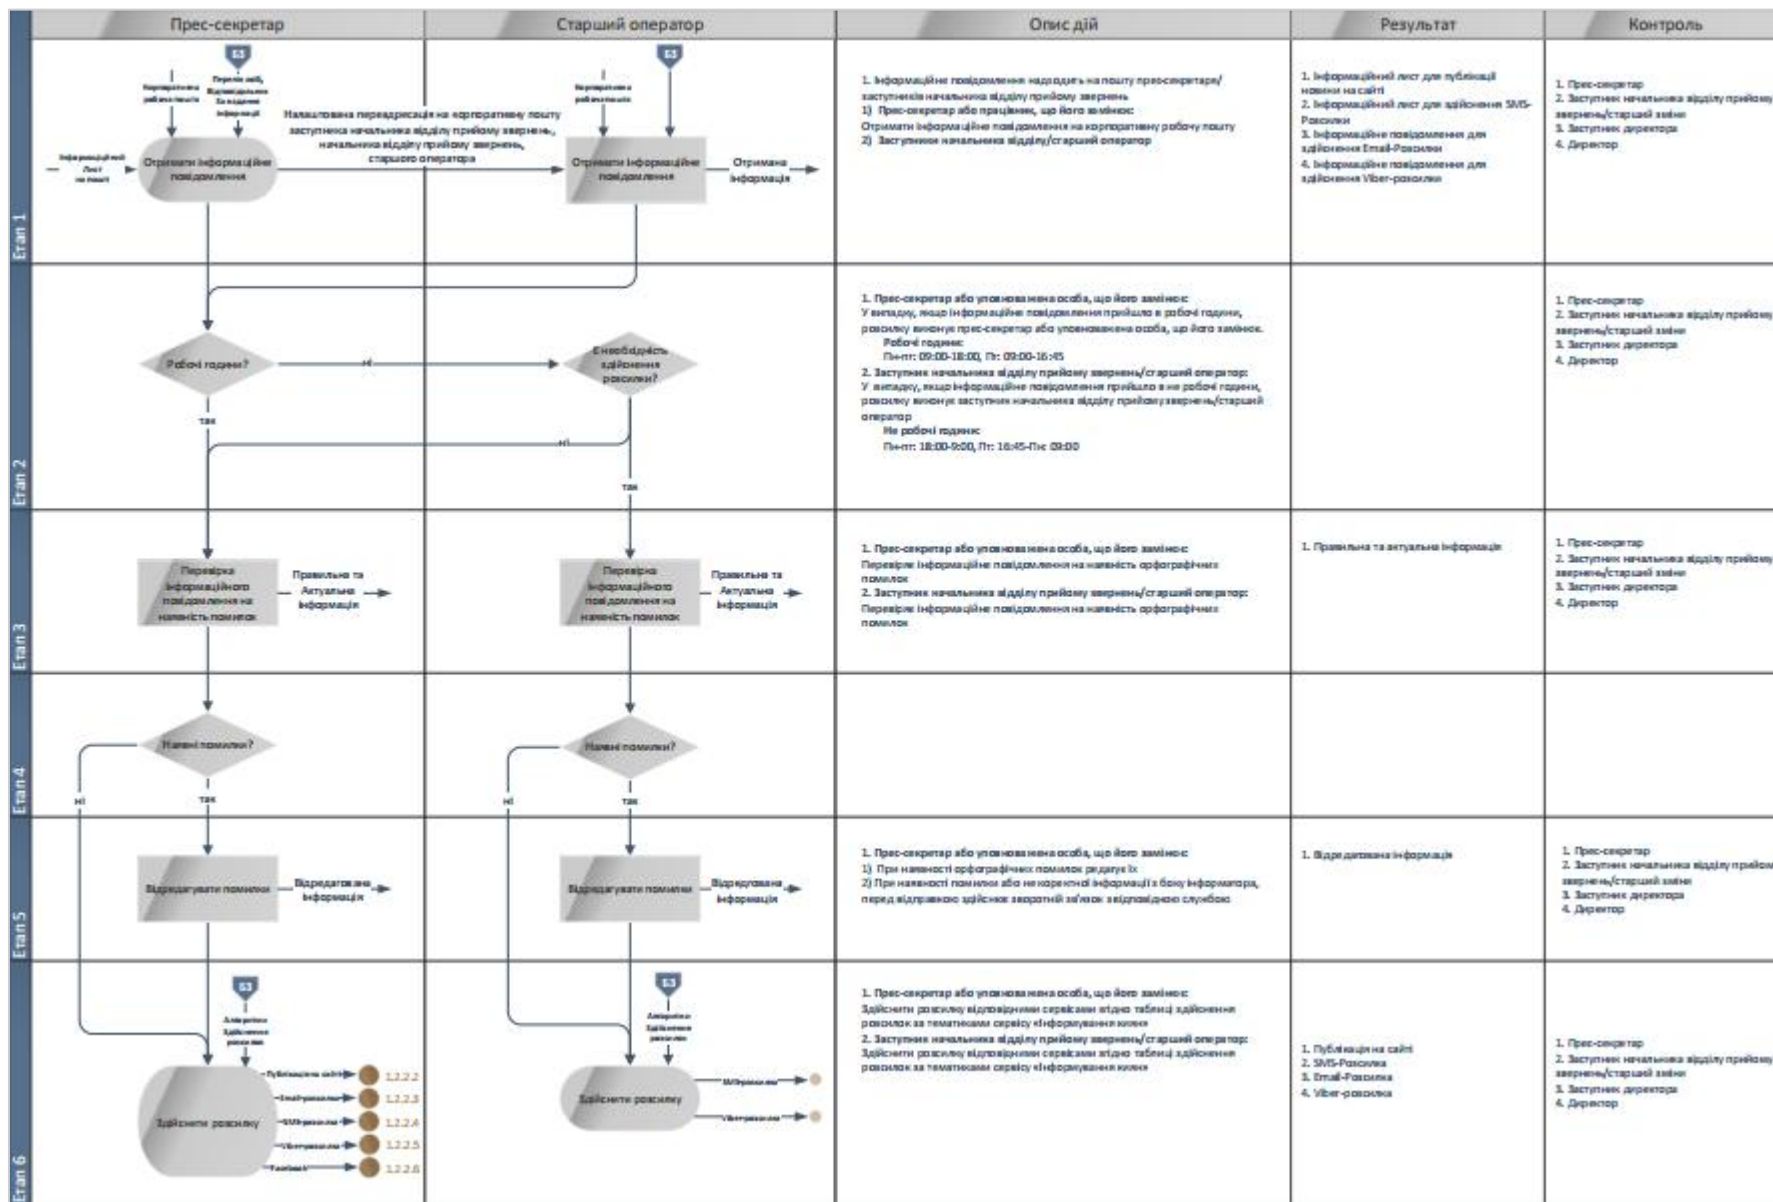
| | Прес-секретар | Старший оператор | Опис дій | Результат | Контроль |
|---|---|---|---|---|---|
| Етап 1 | Інформаційний лист на пошт; Корпоративна робоча пошта; Перелік осіб, Відповідальних За подання інформації; Отримати інформаційне повідомлення; Налаштована переадресація на корпоративну пошту заступника начальника відділу прийому звернень, начальника відділу прийому звернень, старшого оператора | Корпоративна робоча пошта; Отримати інформаційне повідомлення; Отримана інформація | 1. Інформаційне повідомлення надходить на пошту прес-секретаря/заступників начальника відділу прийому звернень 1) Прес-секретар або працівник, що його замінює: Отримати інформаційне повідомлення на корпоративну робочу пошту 2) Заступники начальника відділу/старший оператор | 1. Інформаційний лист для публікації новини на сайті 2. Інформаційний лист для здійснення SMS-Розсилки 3. Інформаційне повідомлення для здійснення Email-Розсилки 4. Інформаційне повідомлення для здійснення Viber-розсилки | 1. Прес-секретар 2. Заступник начальника відділу прийому звернень/старший зміни 3. Заступник директора 4. Директор |
| Етап 2 | Робочі години? ні; так; ні | Є необхідність здійснення розсилки? так | 1. Прес-секретар або уповноважена особа, що його замінює: У випадку, якщо інформаційне повідомлення прийшло в робочі години, розсилку виконує прес-секретар або уповноважена особа, що його замінює. Робочі години: Пн-пт: 09:00-18:00, Пт: 09:00-16:45 2. Заступник начальника відділу прийому звернень/старший оператор: У випадку, якщо інформаційне повідомлення прийшло в не робочі години, розсилку виконує заступник начальника відділу прийому звернень/старший оператор Не робочі години: Пн-пт: 18:00-9:00, Пт: 16:45-Пн: 09:00 | | 1. Прес-секретар 2. Заступник начальника відділу прийому звернень/старший зміни 3. Заступник директора 4. Директор |
| Етап 3 | Перевірка інформаційного повідомлення на наявність помилок; Правильна та Актуальна інформація | Перевірка інформаційного повідомлення на наявність помилок; Правильна та Актуальна інформація | 1. Прес-секретар або уповноважена особа, що його замінює: Перевірка інформаційне повідомлення на наявність орфографічних помилок 2. Заступник начальника відділу прийому звернень/старший оператор: Перевірка інформаційне повідомлення на наявність орфографічних помилок | 1. Правильна та актуальна інформація | 1. Прес-секретар 2. Заступник начальника відділу прийому звернень/старший зміни 3. Заступник директора 4. Директор |
| Етап 4 | Наявні помилки? ні; так | Наявні помилки? ні; так | | | |
| Етап 5 | Відредагувати помилки; Відредагована інформація | Відредагувати помилки; Відредагована інформація | 1. Прес-секретар або уповноважена особа, що його замінює: 1) При наявності орфографічних помилок редагує їх 2) При наявності помилок або не коректної інформації з боку інформатора, перед відправкою здійснює зворотній зв'язок з відповідною службою | 1. Відредагована інформація | 1. Прес-секретар 2. Заступник начальника відділу прийому звернень/старший зміни 3. Заступник директора 4. Директор |
| Етап 6 | Алгоритм здійснення розсилки; Здійснити розсилку; Публікація на сайті 1.2.2.2; Email-розсилка 1.2.2.3; SMS-розсилка 1.2.2.4; Viber-розсилка 1.2.2.5; Facebook 1.2.2.6 | Алгоритм здійснення розсилки; Здійснити розсилку; SMS-розсилка; Viber-розсилка | 1. Прес-секретар або уповноважена особа, що його замінює: Здійснити розсилку відповідними сервісами згідно таблиці здійснення розсилок за тематиками сервісу «Інформування клієн» 2. Заступник начальника відділу прийому звернень/старший оператор: Здійснити розсилку відповідними сервісами згідно таблиці здійснення розсилок за тематиками сервісу «Інформування клієн» | 1. Публікація на сайті 2. SMS-Розсилка 3. Email-Розсилка 4. Viber-розсилка | 1. Прес-секретар 2. Заступник начальника відділу прийому звернень/старший зміни 3. Заступник директора 4. Директор |